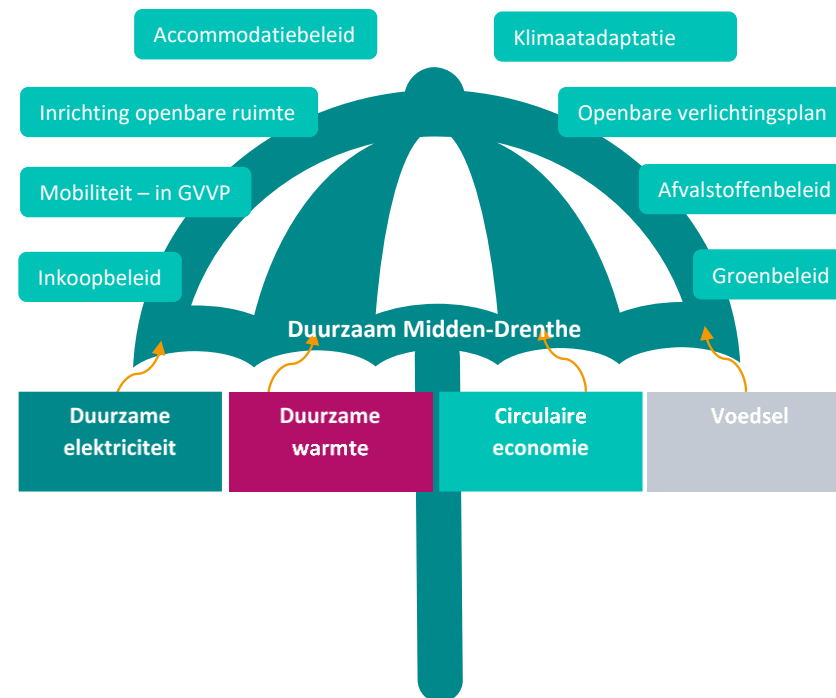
Accommodatiebeleid

Klimaatadaptatie

Inrichting openbare ruimte

Openbare verlichtingsplan

Mobiliteit – in GVVP

Afvalstoffenbeleid

Inkoopbeleid

Groenbeleid

Duurzaam Midden-Drenthe

Duurzame elektriciteit

Duurzame warmte

Circulaire economie

Voedsel